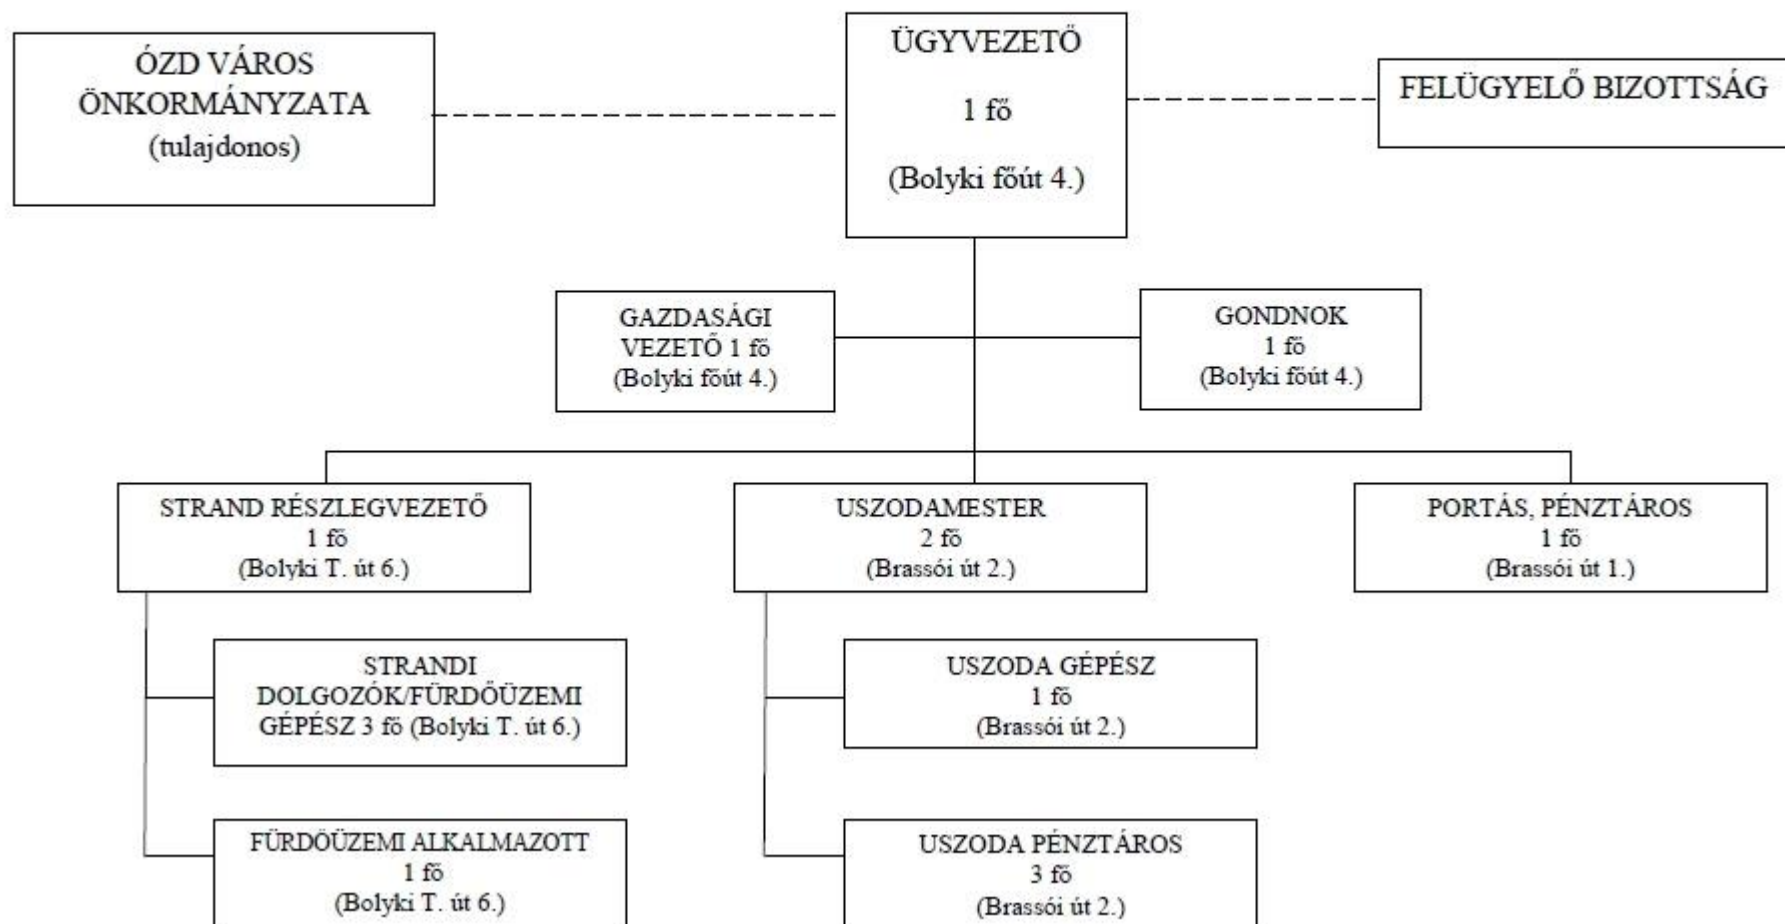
ÓZD VÁROS ÖNKORMÁNYZATA (tulajdonos)

ÜGYVEZETŐ

1 fő

(Bolyki főút 4.)

FELÜGYELŐ BIZOTTSÁG

GAZDASÁGI VEZETŐ 1 fő (Bolyki főút 4.)

GONDNOK 1 fő (Bolyki főút 4.)

STRAND RÉSZLEGVEZETŐ 1 fő (Bolyki T. út 6.)

USZODAMESTER 2 fő (Brassói út 2.)

PORTÁS, PÉNZTÁROS 1 fő (Brassói út 1.)

STRANDI DOLGOZÓK/FÜRDŐÜZEMI GÉPÉSZ 3 fő (Bolyki T. út 6.)

FÜRDŐÜZEMI ALKALMAZOTT 1 fő (Bolyki T. út 6.)

USZODA GÉPÉSZ 1 fő (Brassói út 2.)

USZODA PÉNZTÁROS 3 fő (Brassói út 2.)